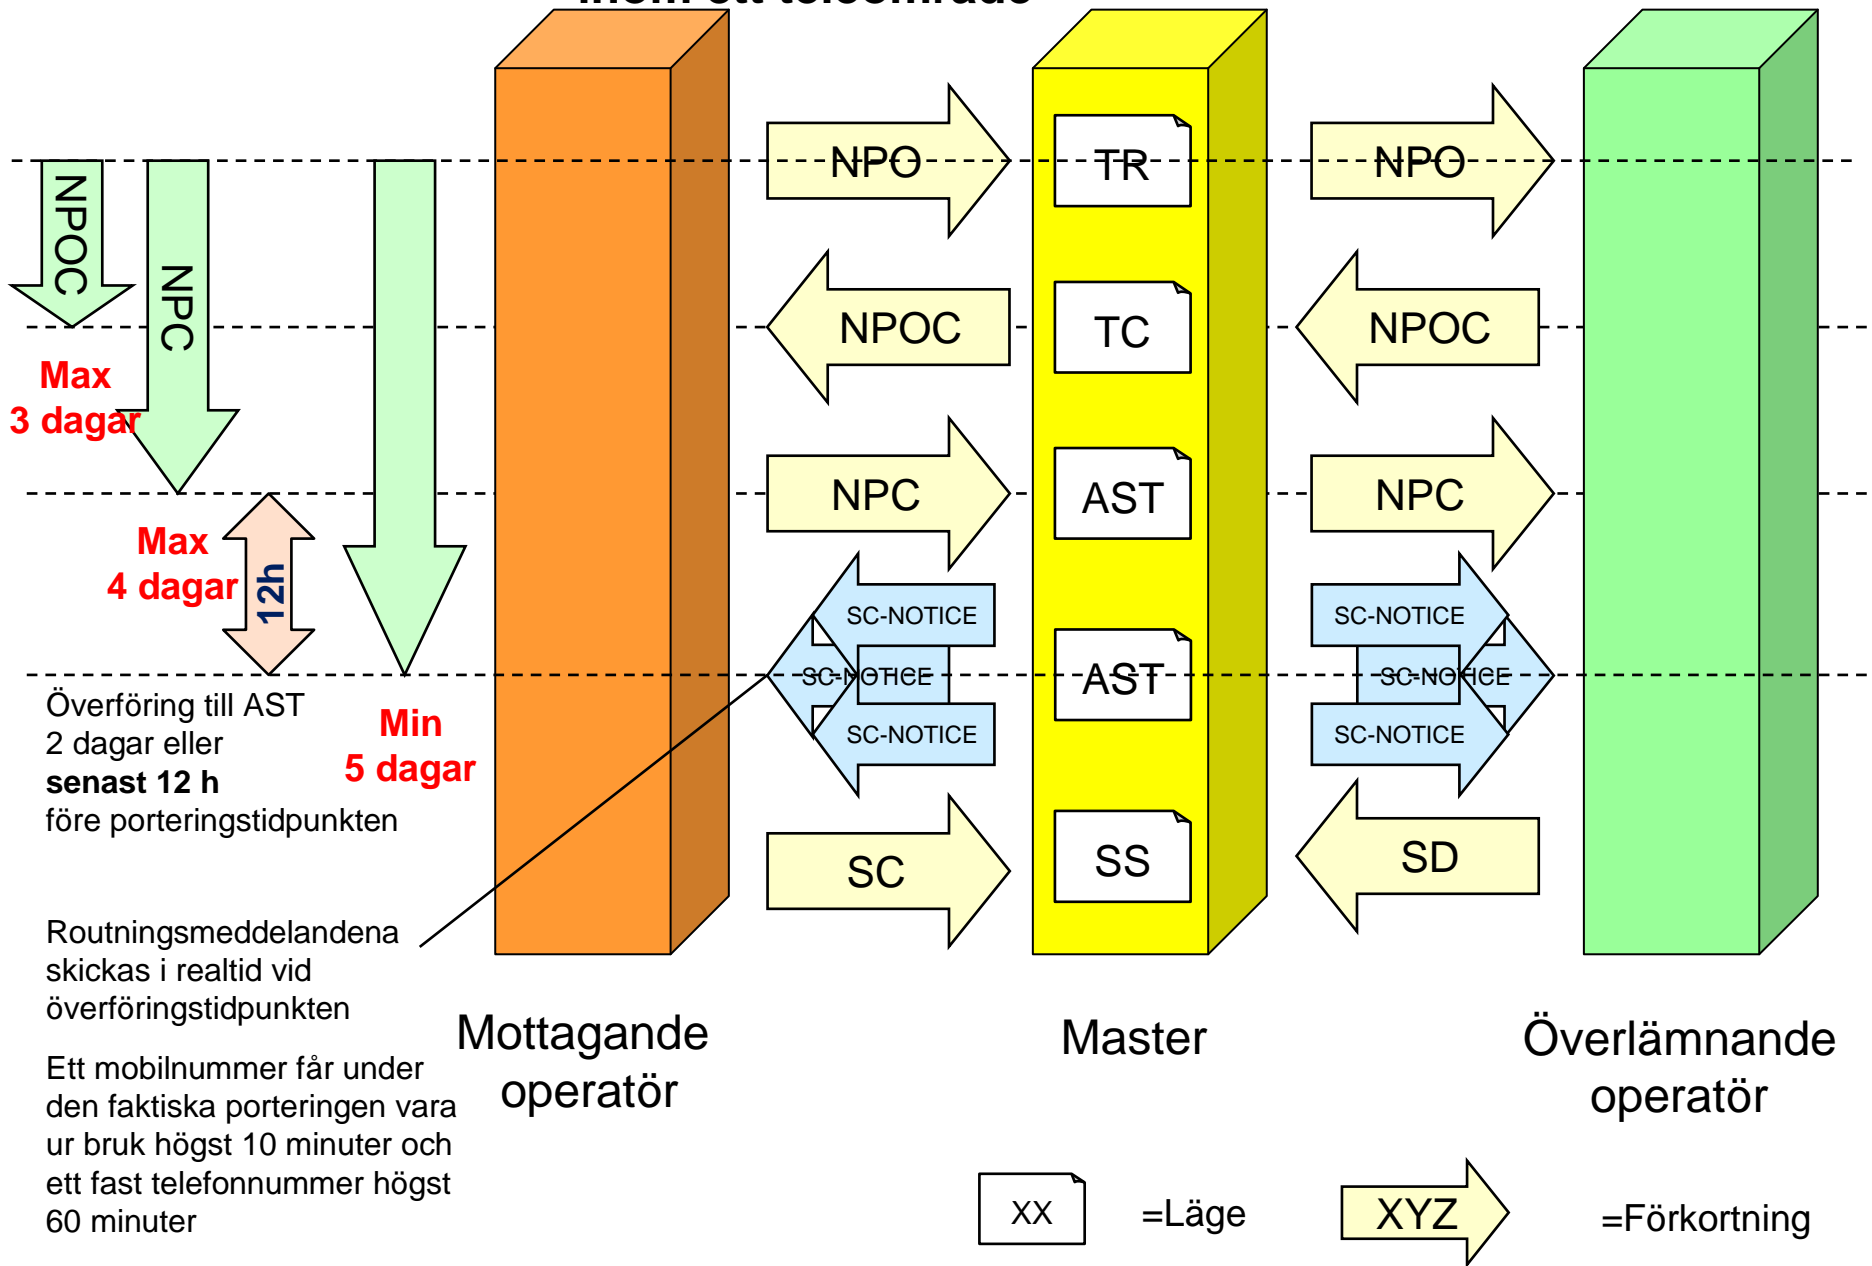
inom ett teleområde

NPOC

NPC

Max
3 dagar

Max
4 dagar

12h

Min
5 dagar

Överföring till AST
2 dagar eller
**senast 12 h**
före porteringstidpunkten

Routningsmeddelandena skickas i realtid vid överföringstidpunkten

Ett mobilnummer får under den faktiska porteringen vara ur bruk högst 10 minuter och ett fast telefonnummer högst 60 minuter

NPO
NPOC
NPC
SC-NOTICE
SC-NOTICE
SC-NOTICE
SC

TR
TC
AST
AST
SS

NPO
NPOC
NPC
SC-NOTICE
SC-NOTICE
SC-NOTICE
SD

Mottagande operatör

Master

Överlämnande operatör

XX =Läge

XYZ =Förkortning